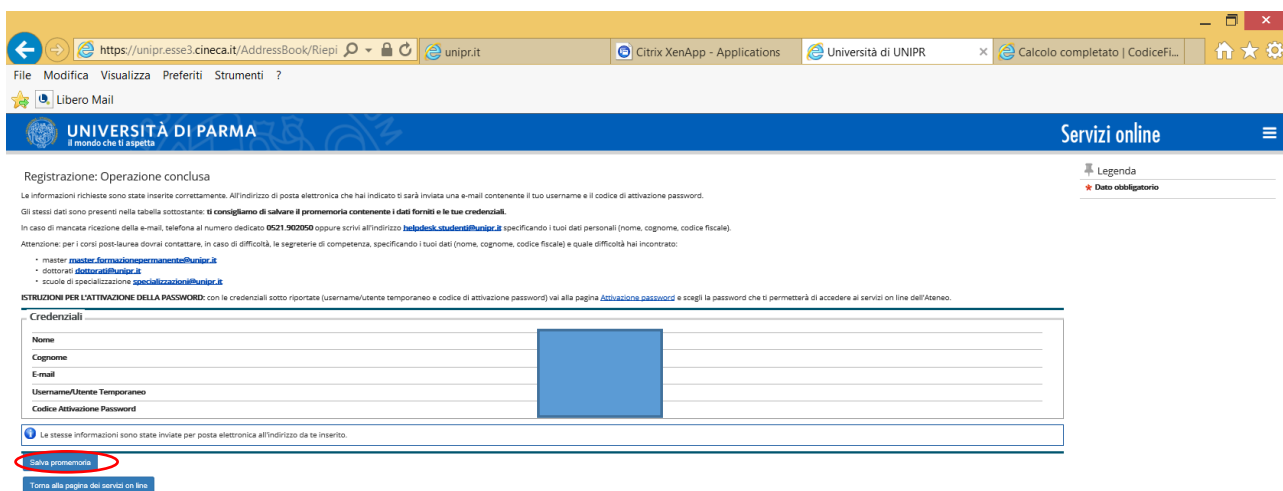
https://unipr.esse3.cineca.it/AddressBook/Riepi

unipr.it

Citrix XenApp - Applications

Università di UNIPR

Calcolo completato | CodiceFi...

File Modifica Visualizza Preferiti Strumenti ?

Libero Mail

UNIVERSITÀ DI PARMA
il mondo che ti aspetta

Servizi online

Registrazione: Operazione conclusa

Le informazioni richieste sono state inserite correttamente. All'indirizzo di posta elettronica che hai indicato ti sarà inviata una e-mail contenente il tuo username e il codice di attivazione password.

Gli stessi dati sono presenti nella tabella sottostante: ti consigliamo di salvare il promemoria contenente i dati forniti e le tue credenziali.

In caso di mancata ricezione della e-mail, telefona al numero dedicato 0521.902050 oppure scrivi all'indirizzo helpdesk.studenti@unipr.it specificando i tuoi dati personali (nome, cognome, codice fiscale).

Attenzione: per i corsi post-laurea dovrai contattare, in caso di difficoltà, le segreterie di competenza, specificando i tuoi dati (nome, cognome, codice fiscale) e quale difficoltà hai incontrato:

- master master.formazionepermanente@unipr.it
- dottorati dottorati@unipr.it
- scuole di specializzazione specializzazioni@unipr.it

ISTRUZIONI PER L'ATTIVAZIONE DELLA PASSWORD: con le credenziali sotto riportate (username/utente temporaneo e codice di attivazione password) vai alla pagina Attivazione password e scegli la password che ti permetterà di accedere ai servizi on line dell'Ateneo.

Credenziali

| Nome | |
|---|---|
| Cognome | |
| E-mail | |
| Username/Utente Temporaneo | |
| Codice Attivazione Password | |

Le stesse informazioni sono state inviate per posta elettronica all'indirizzo da te inserito.

Salva promemoria

Torna alla pagina dei servizi on line

Legenda
Dato obbligatorio